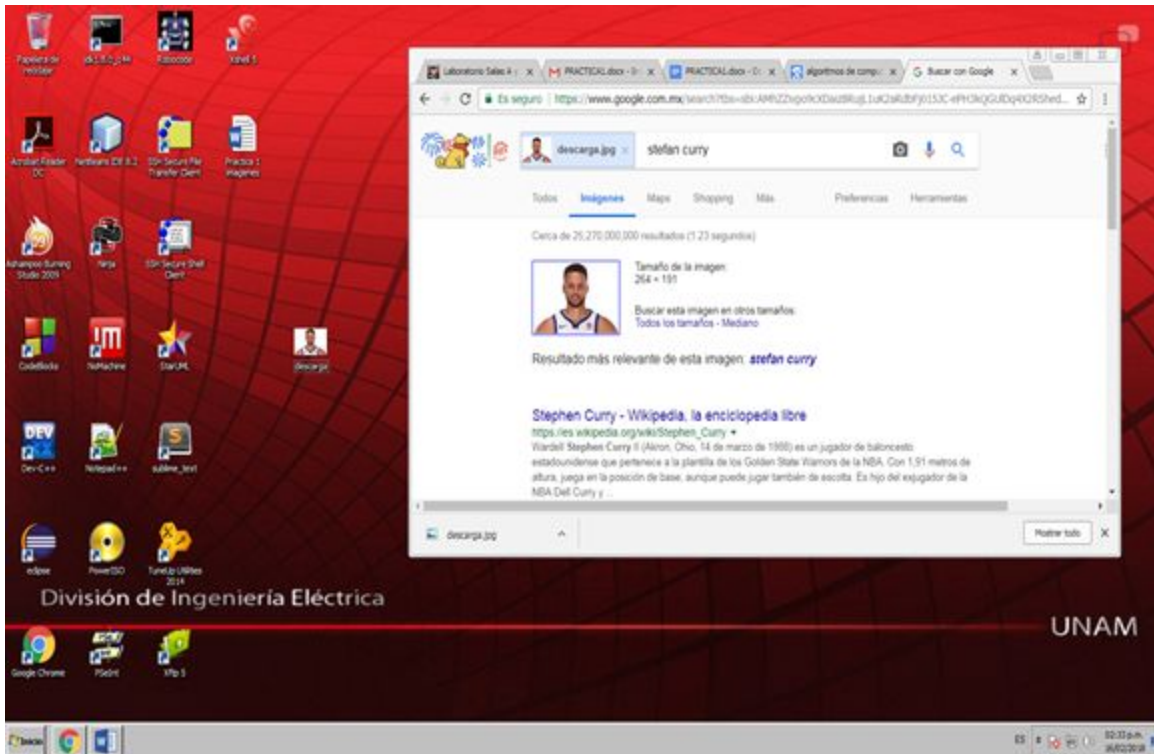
Papelera de reciclaje
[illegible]
Robocode
Xshell 5

Acrobat Reader DC
NetBeans IDE 8.2
SSH Secure File Transfer Client
Practica 1 imagenes

Ashampoo Burning Studio 2009
Ninja
SSH Secure Shell Client

CodeBlocks
NoMachine
StarUML
descarga

Dev-C++
Notepad++
sublime_text

eclipse
PowerISO
TuneUp Utilities 2014

División de Ingeniería Eléctrica

UNAM

Google Chrome
PSeInt
XPlo 5

Laboratorio Salas A-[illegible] x
M PRACTICA1.docx - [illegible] x
PRACTICA1.docx - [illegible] x
algoritmos de comp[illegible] x
G Buscar con Google x

Es seguro | https://www.google.com.mx/search?tbs=sbi:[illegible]

descarga.jpg ×   stefan curry

Todos   Imágenes   Maps   Shopping   Más   Preferencias   Herramientas

Cerca de 25,270,000,000 resultados (1.23 segundos)

Tamaño de la imagen:
264 × 191

Buscar esta imagen en otros tamaños:
Todos los tamaños - Mediano

Resultado más relevante de esta imagen: stefan curry

Stephen Curry - Wikipedia, la enciclopedia libre
https://es.wikipedia.org/wiki/Stephen_Curry ▾
Wardell Stephen Curry II (Akron, Ohio, 14 de marzo de 1988) es un jugador de baloncesto estadounidense que pertenece a la plantilla de los Golden State Warriors de la NBA. Con 1,91 metros de altura, juega en la posición de base, aunque puede jugar también de escolta. Es hijo del exjugador de la NBA Dell Curry y ...

descarga.jpg
Mostrar todo

Inicio
ES
02:33 p.m.
16/02/2018